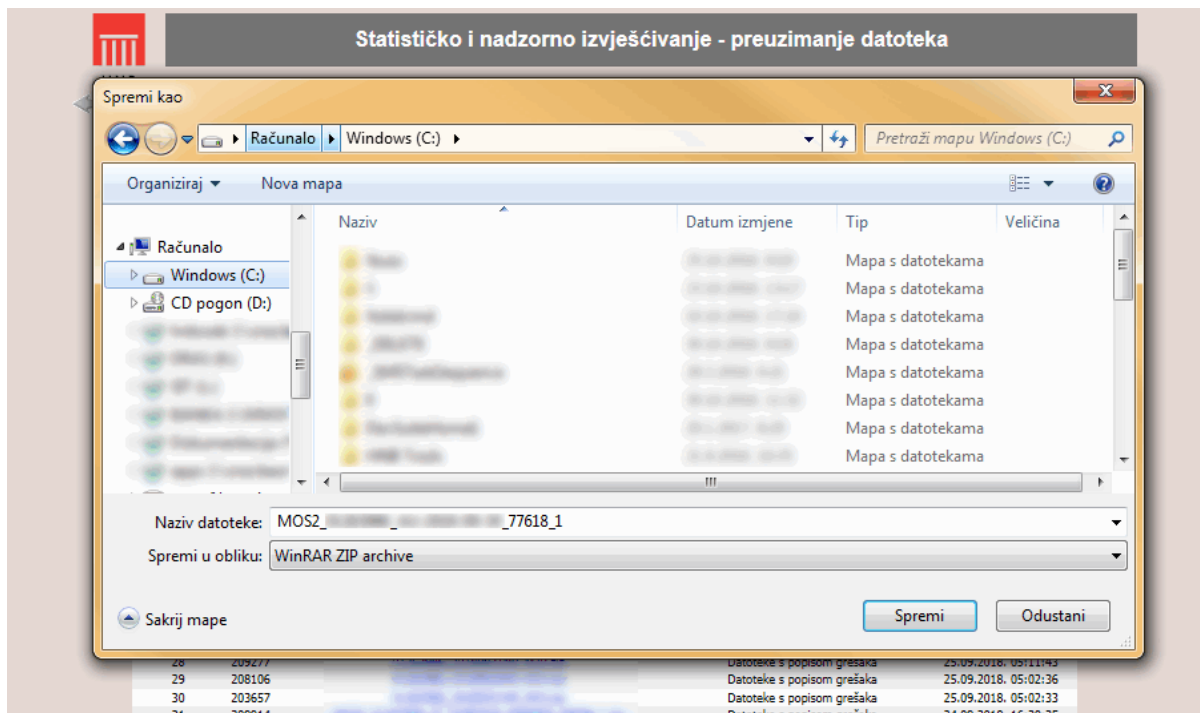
Statističko i nadzorno izvješćivanje - preuzimanje datoteka

Spremi kao

Računalo ▸ Windows (C:) ▸

Pretraži mapu Windows (C:)

Organiziraj ▾ Nova mapa

Računalo
Windows (C:)
CD pogon (D:)
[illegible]
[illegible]
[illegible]
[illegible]
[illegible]
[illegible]

| Naziv | Datum izmjene | Tip | Veličina |
|---|---|---|---|
| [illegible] | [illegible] | Mapa s datotekama | |
| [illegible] | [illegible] | Mapa s datotekama | |
| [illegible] | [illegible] | Mapa s datotekama | |
| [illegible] | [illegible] | Mapa s datotekama | |
| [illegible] | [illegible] | Mapa s datotekama | |
| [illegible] | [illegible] | Mapa s datotekama | |
| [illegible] | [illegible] | Mapa s datotekama | |
| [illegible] | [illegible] | Mapa s datotekama | |

Naziv datoteke: MOS2_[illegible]_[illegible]_77618_1

Spremi u obliku: WinRAR ZIP archive

Sakrij mape

Spremi Odustani

| 28 | 209277 | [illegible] | Datoteke s popisom grešaka | 25.09.2018. 05:11:43 |
|---|---|---|---|---|
| 29 | 208106 | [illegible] | Datoteke s popisom grešaka | 25.09.2018. 05:02:36 |
| 30 | 203657 | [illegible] | Datoteke s popisom grešaka | 25.09.2018. 05:02:33 |